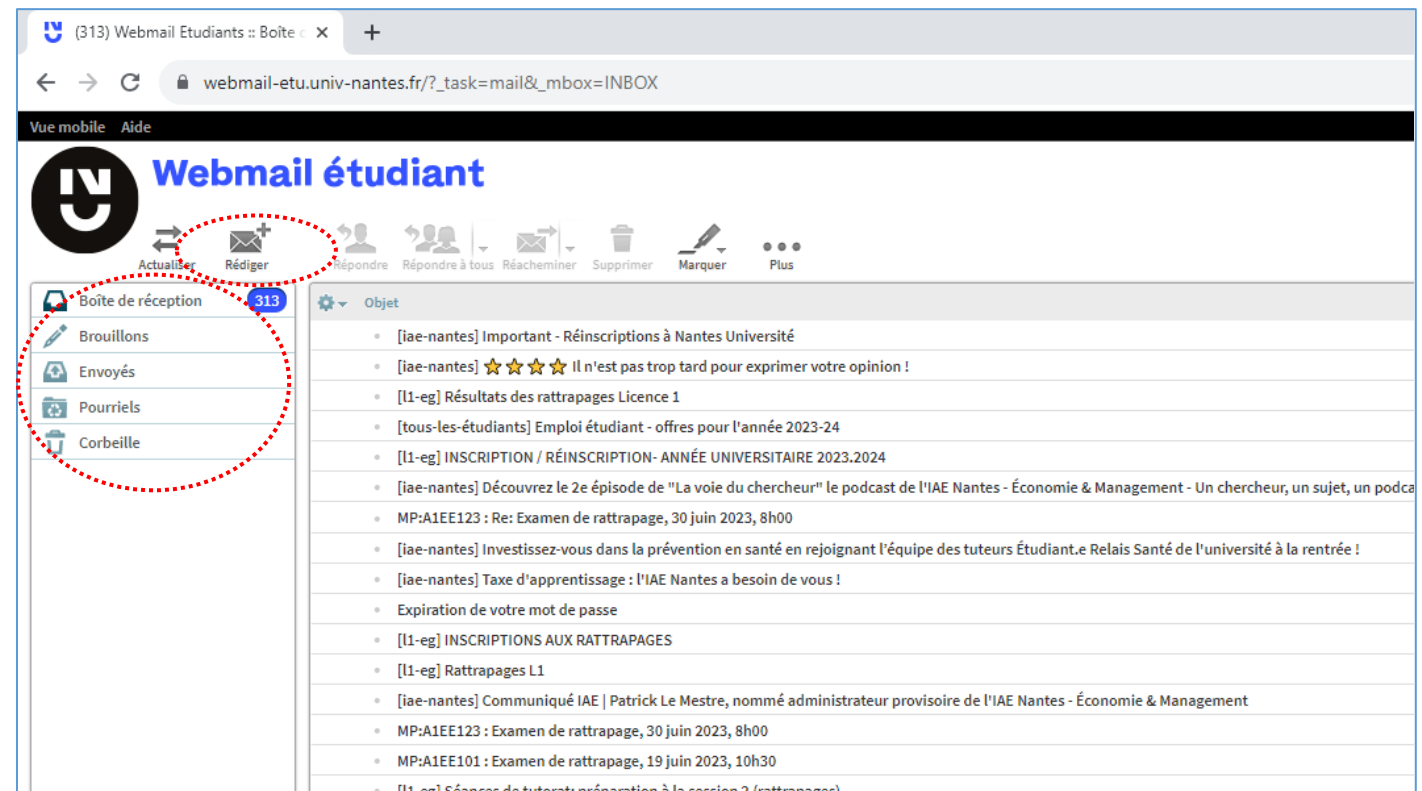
(313) Webmail Etudiants :: Boîte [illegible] ×
+
webmail-etu.univ-nantes.fr/?_task=mail&_mbox=INBOX

Vue mobile Aide

Webmail étudiant

Actualiser Rédiger Répondre Répondre à tous Réacheminer Supprimer Marquer Plus

Boîte de réception 313
Brouillons
Envoyés
Pourriels
Corbeille

Objet

[iae-nantes] Important - Réinscriptions à Nantes Université
[iae-nantes] ⭐⭐⭐⭐ Il n'est pas trop tard pour exprimer votre opinion !
[l1-eg] Résultats des rattrapages Licence 1
[tous-les-étudiants] Emploi étudiant - offres pour l'année 2023-24
[l1-eg] INSCRIPTION / RÉINSCRIPTION- ANNÉE UNIVERSITAIRE 2023.2024
[iae-nantes] Découvrez le 2e épisode de "La voie du chercheur" le podcast de l'IAE Nantes - Économie & Management - Un chercheur, un sujet, un podca
MP:A1EE123 : Re: Examen de rattrapage, 30 juin 2023, 8h00
[iae-nantes] Investissez-vous dans la prévention en santé en rejoignant l'équipe des tuteurs Étudiant.e Relais Santé de l'université à la rentrée !
[iae-nantes] Taxe d'apprentissage : l'IAE Nantes a besoin de vous !
Expiration de votre mot de passe
[l1-eg] INSCRIPTIONS AUX RATTRAPAGES
[l1-eg] Rattrapages L1
[iae-nantes] Communiqué IAE | Patrick Le Mestre, nommé administrateur provisoire de l'IAE Nantes - Économie & Management
MP:A1EE123 : Examen de rattrapage, 30 juin 2023, 8h00
MP:A1EE101 : Examen de rattrapage, 19 juin 2023, 10h30
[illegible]